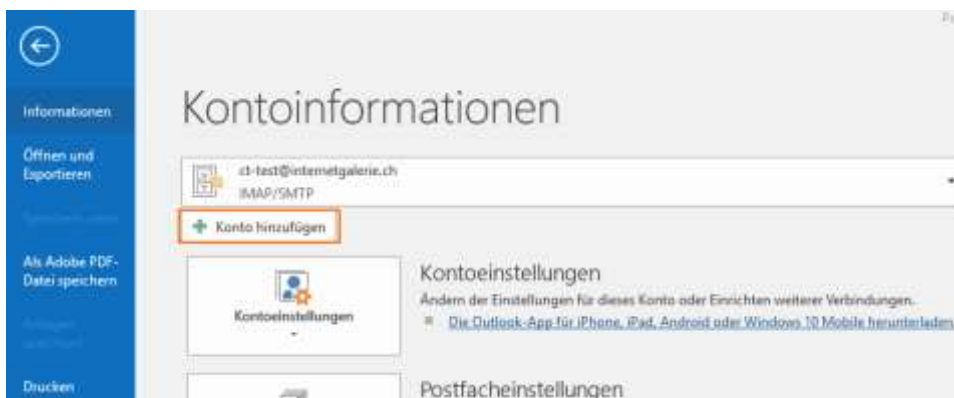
Informationen

Öffnen und Exportieren

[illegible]

Als Adobe PDF-Datei speichern

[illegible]

Drucken

Kontoinformationen

ct-test@internetgalerie.ch
IMAP/SMTP

Konto hinzufügen

Kontoeinstellungen

Kontoeinstellungen
Ändern der Einstellungen für dieses Konto oder Einrichten weiterer Verbindungen.
Die Outlook-App für iPhone, iPad, Android oder Windows 10 Mobile herunterladen

Postfacheinstellungen